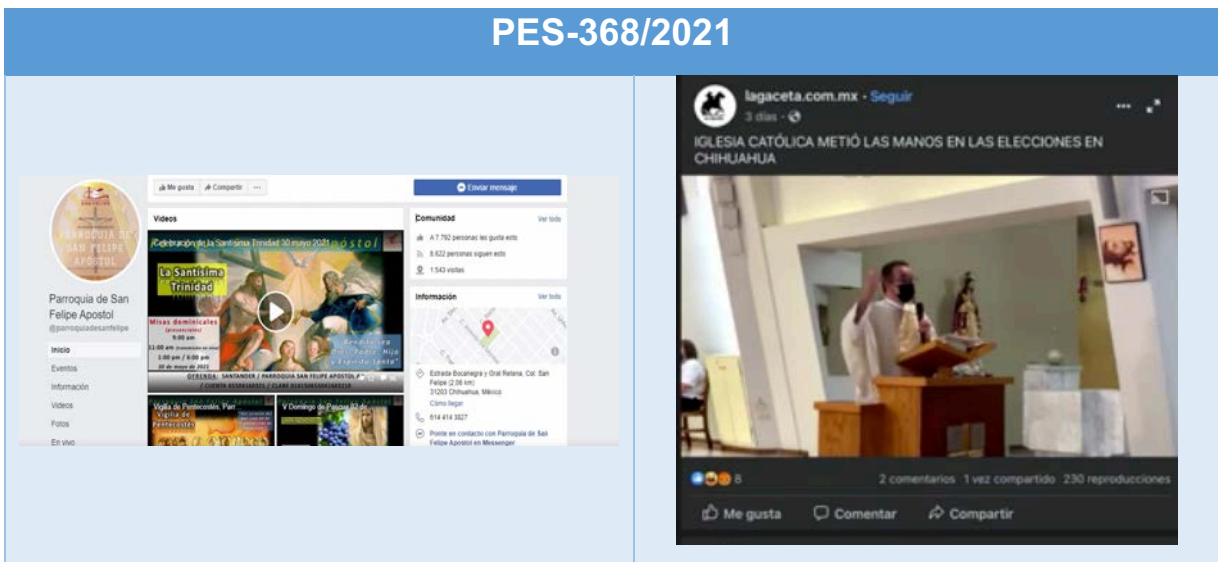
PES-368/2021

PARROQUIA DE SAN FELIPE APOSTOL

Parroquia de San Felipe Apostol
@parroquiadesanfelipe

Inicio
Eventos
Información
Videos
Fotos
En vivo

Me gusta | Compartir | ···

Enviar mensaje

Videos

Celebración de la Santísima Trinidad 30 mayo 2021

La Santísima Trinidad

Misas dominicales
9:00 am
11:00 am
1:00 pm / 6:00 pm
30 de mayo de 2021

Bendito sea Dios Padre, Hijo y Espíritu Santo

OFRENDA: SANTANDER / PARROQUIA SAN FELIPE APOSTOL
/ CUENTA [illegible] / CLABE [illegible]

Vigilia de Pentecostés, Parr...
Vigilia de Pentecostés

V Domingo de Pascua 02 de...

Comunidad
Ver todo
A 7.792 personas les gusta esto
8.622 personas siguen esto
1.543 visitas

Información
Ver todo

Estrada Bocanegra y Oral Retena, Col. San Felipe (2.06 km)
31203 Chihuahua, México
Cómo llegar
614 414 3827
Ponte en contacto con Parroquia de San Felipe Apostol en Messenger

lagaceta.com.mx · Seguir
3 días ·

IGLESIA CATÓLICA METIÓ LAS MANOS EN LAS ELECCIONES EN CHIHUAHUA

8
2 comentarios 1 vez compartido 230 reproducciones

Me gusta
Comentar
Compartir